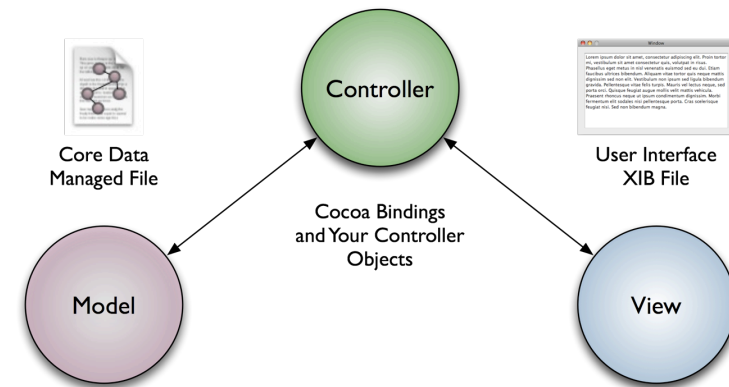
Controller

Core Data Managed File

Window

Lorem ipsum dolor sit amet, consectetur adipiscing elit. Proin tortor mi, vestibulum sit amet consectetur quis, volutpat in risus. Phasellus eget metus in nisl venenatis euismod sed eu dui. Etiam faucibus ultrices bibendum. Aliquam vitae tortor quis neque mattis dignissim sed non elit. Vestibulum non ipsum sed ligula bibendum gravida. Pellentesque vitae felis turpis. Mauris vel lectus neque, sed porta orci. Quisque feugiat augue mollis velit mattis vehicula. Praesent rhoncus neque ut ipsum condimentum dignissim. Morbi fermentum elit sodales nisi pellentesque porta. Cras scelerisque feugiat nisi. Sed non bibendum magna.

User Interface XIB File

Cocoa Bindings and Your Controller Objects

Model

View